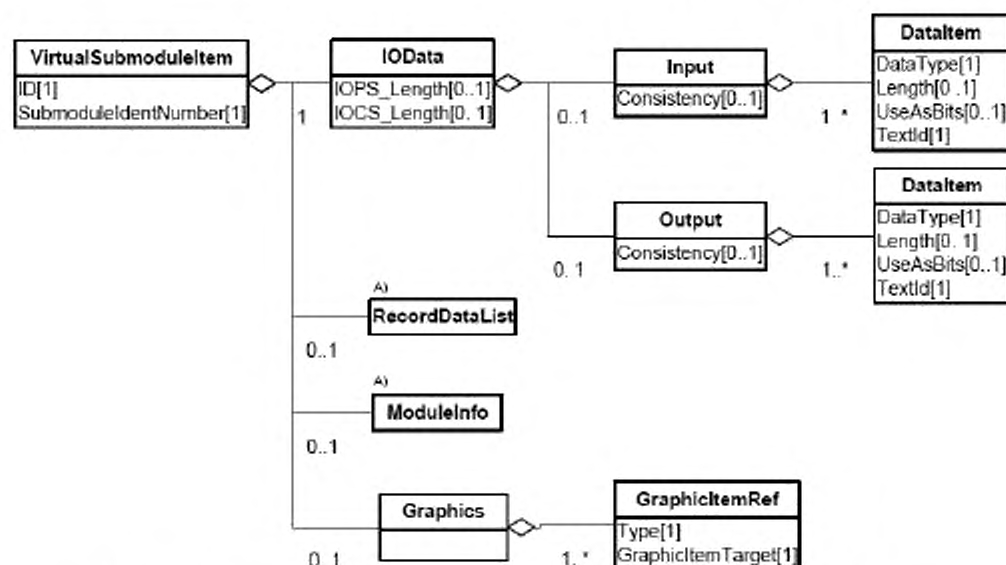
VirtualSubmoduleItem
ID[1]
SubmoduleIdentNumber[1]

1

IOData
IOPS_Length[0..1]
IOCS_Length[0. 1]

0..1

Input
Consistency[0..1]

1 *

DataItem
DataType[1]
Length[0 .1]
UseAsBits[0..1]
TextId[1]

Output
Consistency[0..1]

0. 1

1..*

DataItem
DataType[1]
Length[0. 1]
UseAsBits[0..1]
TextId[1]

A)
RecordDataList

0..1

A)
ModuleInfo

0..1

Graphics

0 1

1..*

GraphicItemRef
Type[1]
GraphicItemTarget[1]